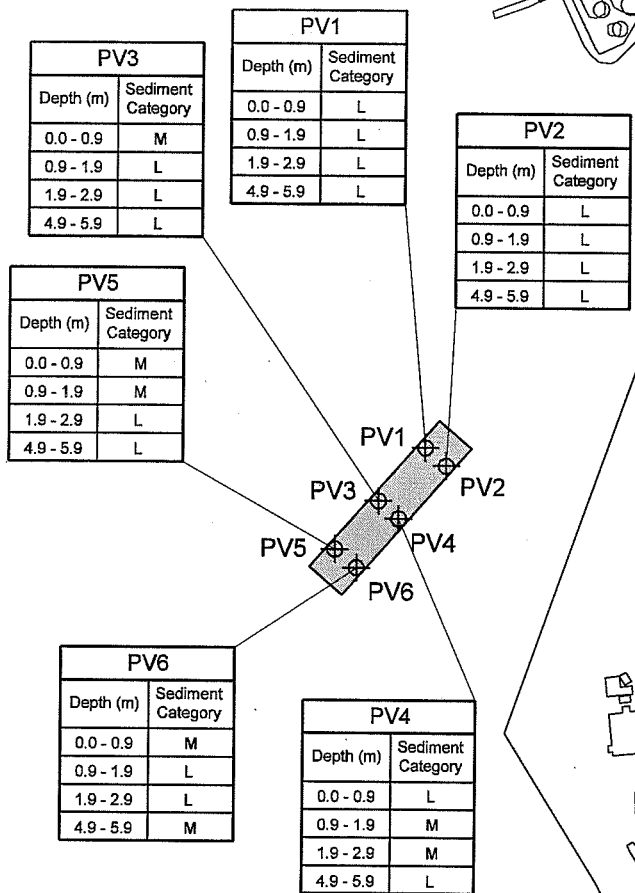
PV1

| Depth (m) | Sediment Category |
|---|---|
| 0.0 - 0.9 | L |
| 0.9 - 1.9 | L |
| 1.9 - 2.9 | L |
| 4.9 - 5.9 | L |

PV3

| Depth (m) | Sediment Category |
|---|---|
| 0.0 - 0.9 | M |
| 0.9 - 1.9 | L |
| 1.9 - 2.9 | L |
| 4.9 - 5.9 | L |

PV2

| Depth (m) | Sediment Category |
|---|---|
| 0.0 - 0.9 | L |
| 0.9 - 1.9 | L |
| 1.9 - 2.9 | L |
| 4.9 - 5.9 | L |

PV5

| Depth (m) | Sediment Category |
|---|---|
| 0.0 - 0.9 | M |
| 0.9 - 1.9 | M |
| 1.9 - 2.9 | L |
| 4.9 - 5.9 | L |

PV1
PV3
PV2
PV5
PV4
PV6

PV6

| Depth (m) | Sediment Category |
|---|---|
| 0.0 - 0.9 | M |
| 0.9 - 1.9 | L |
| 1.9 - 2.9 | L |
| 4.9 - 5.9 | M |

PV4

| Depth (m) | Sediment Category |
|---|---|
| 0.0 - 0.9 | L |
| 0.9 - 1.9 | M |
| 1.9 - 2.9 | M |
| 4.9 - 5.9 | L |